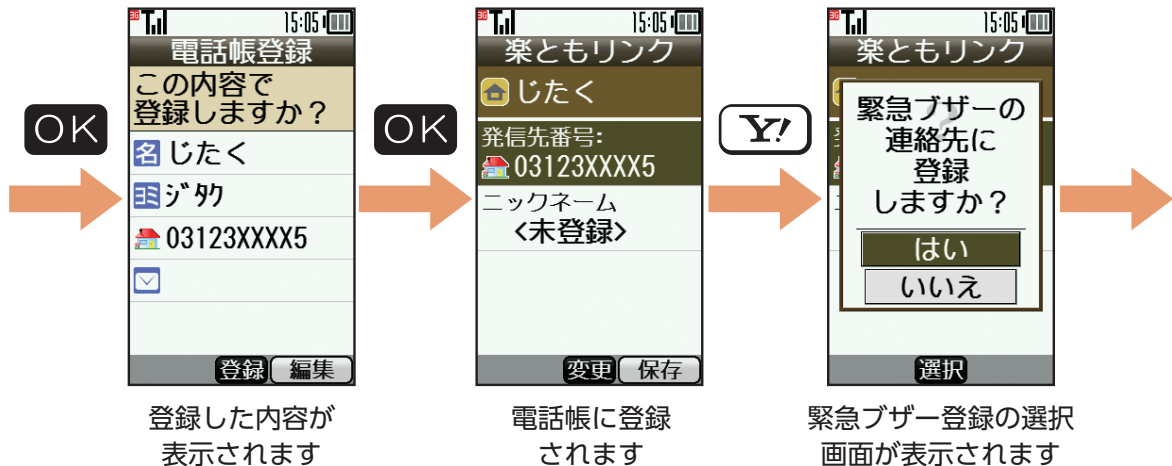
OK

3G 15:05
電話帳登録
この内容で登録しますか？
名 じたく
ヨミ ｼﾞﾀｸ
03123XXXX5
登録 編集

登録した内容が表示されます

OK

3G 15:05
楽ともリンク
じたく
発信先番号:
03123XXXX5
ニックネーム
<未登録>
変更 保存

電話帳に登録されます

Y!

3G 15:05
楽ともリンク
緊急ブザーの連絡先に登録しますか？
はい
いいえ
選択

緊急ブザー登録の選択画面が表示されます